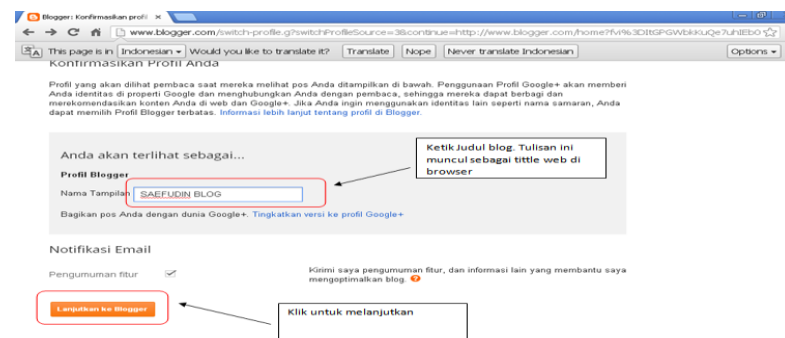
Blogger: Konfirmasikan profil ×

www.blogger.com/switch-profile.g?switchProfileSource=3&continue=http://www.blogger.com/home?fvi%3DltGPGWbkKuQe?uhlEb0

This page is in Indonesian ▾ Would you like to translate it? Translate Nope Never translate Indonesian Options ▾

Konfirmasikan Profil Anda

Profil yang akan dilihat pembaca saat mereka melihat pos Anda ditampilkan di bawah. Penggunaan Profil Google+ akan memberi Anda identitas di properti Google dan menghubungkan Anda dengan pembaca, sehingga mereka dapat berbagi dan merekomendasikan konten Anda di web dan Google+. Jika Anda ingin menggunakan identitas lain seperti nama samaran, Anda dapat memilih Profil Blogger terbatas. Informasi lebih lanjut tentang profil di Blogger.

Anda akan terlihat sebagai...

Profil Blogger

Nama Tampilan SAEFUDIN BLOG

Ketik Judul blog. Tulisan ini muncul sebagai tittle web di browser

Bagikan pos Anda dengan dunia Google+. Tingkatkan versi ke profil Google+

Notifikasi Email

Pengumuman fitur

Kirimi saya pengumuman fitur, dan informasi lain yang membantu saya mengoptimalkan blog.

Lanjutkan ke Blogger

Klik untuk melanjutkan